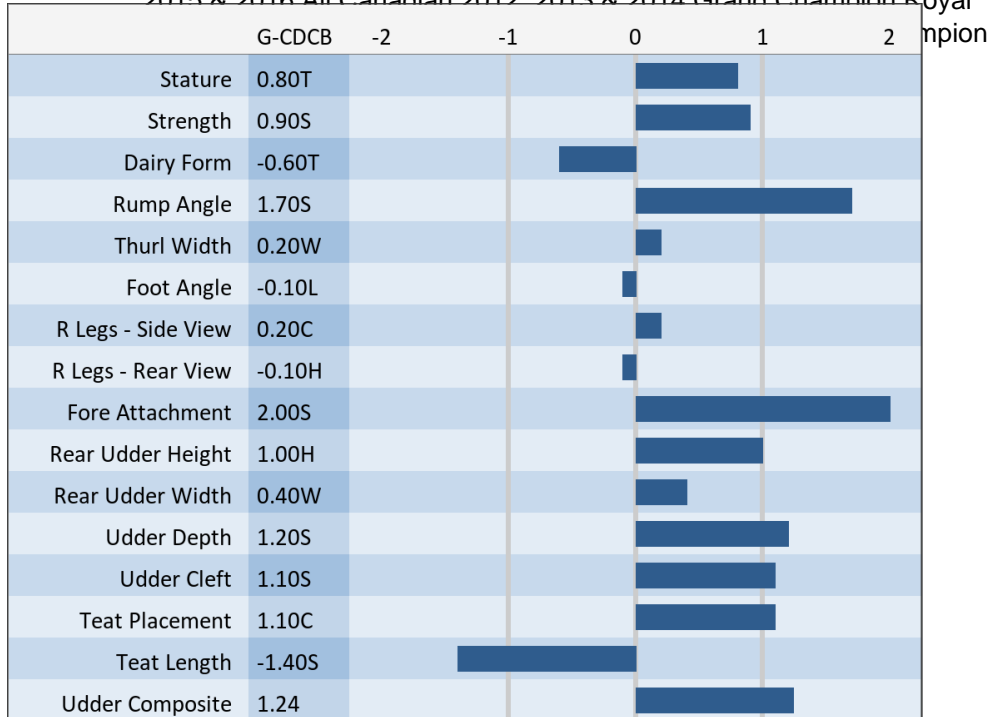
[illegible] oyal
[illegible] mpion

| | G-CDCB | -2 | -1 | 0 | 1 | 2 |
|---|---|---|---|---|---|---|
| Stature | 0.80T | | | | | |
| Strength | 0.90S | | | | | |
| Dairy Form | -0.60T | | | | | |
| Rump Angle | 1.70S | | | | | |
| Thurl Width | 0.20W | | | | | |
| Foot Angle | -0.10L | | | | | |
| R Legs - Side View | 0.20C | | | | | |
| R Legs - Rear View | -0.10H | | | | | |
| Fore Attachment | 2.00S | | | | | |
| Rear Udder Height | 1.00H | | | | | |
| Rear Udder Width | 0.40W | | | | | |
| Udder Depth | 1.20S | | | | | |
| Udder Cleft | 1.10S | | | | | |
| Teat Placement | 1.10C | | | | | |
| Teat Length | -1.40S | | | | | |
| Udder Composite | 1.24 | | | | | |